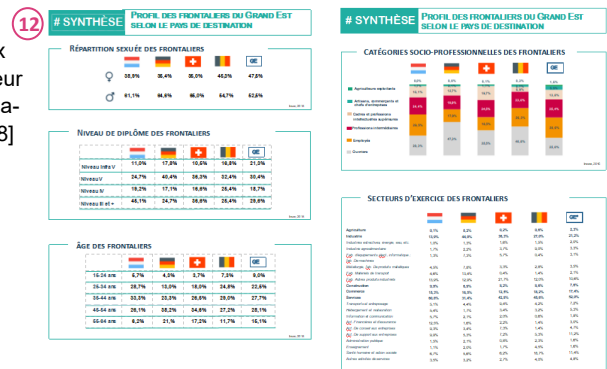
12

x
eur
a-
3]

# SYNTHÈSE PROFIL DES FRONTALIERS DU GRAND EST SELON LE PAYS DE DESTINATION

RÉPARTITION SEXUÉE DES FRONTALIERS

| | | | | | GE |
|---|---|---|---|---|---|
| ♀ | 38,9% | 35,4% | 36,0% | 45,2% | 47,5% |
| ♂ | 61,1% | 64,6% | 64,0% | 54,7% | 52,5% |

NIVEAU DE DIPLÔME DES FRONTALIERS

| | | | | | GE |
|---|---|---|---|---|---|
| Niveau Infra V | 11,0% | 17,8% | 10,5% | 16,9% | 21,3% |
| Niveau V | 24,7% | 40,4% | 36,3% | 32,4% | 30,4% |
| Niveau IV | 19,2% | 17,1% | 16,8% | 26,4% | 18,7% |
| Niveau III et + | 45,1% | 24,7% | 36,6% | 24,4% | 29,6% |

ÂGE DES FRONTALIERS

| | | | | | GE |
|---|---|---|---|---|---|
| 15-24 ans | 6,7% | 4,5% | 5,7% | 7,5% | 9,0% |
| 25-34 ans | 28,7% | 13,0% | 18,0% | 24,8% | 22,6% |
| 35-44 ans | 33,3% | 23,3% | 26,5% | 29,0% | 27,7% |
| 45-54 ans | 26,1% | 38,2% | 34,6% | 27,2% | 28,1% |
| 55-64 ans | 6,2% | 21,1% | 17,2% | 11,7% | 15,1% |

# SYNTHÈSE PROFIL DES FRONTALIERS DU GRAND EST SELON LE PAYS DE DESTINATION

CATÉGORIES SOCIO-PROFESSIONNELLES DES FRONTALIERS

Agriculteurs exploitants
Artisans, commerçants et chefs d'entreprises
Cadres et professions intellectuelles supérieures
Professions intermédiaires
Employés
Ouvriers

SECTEURS D'EXERCICE DES FRONTALIERS

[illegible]